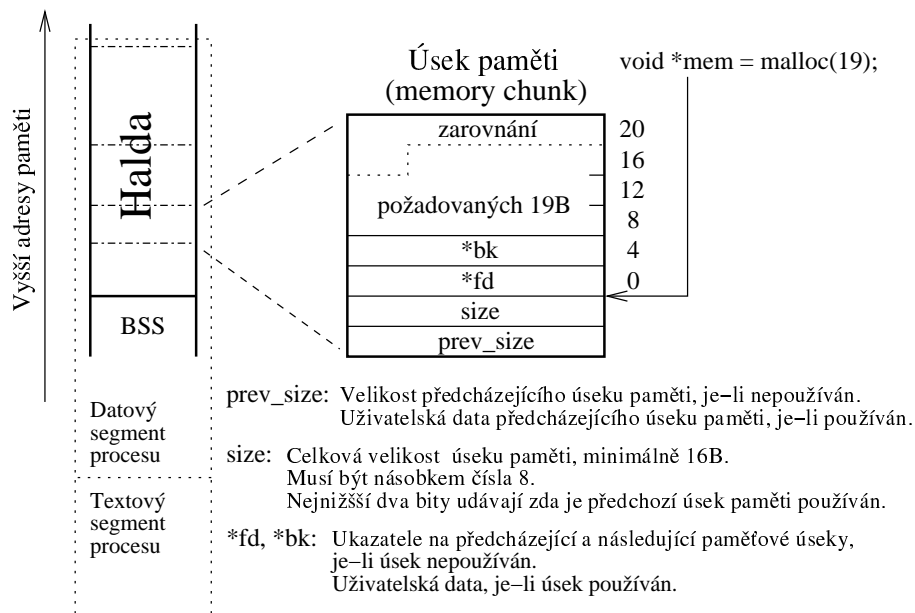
Vyšší adresy paměti

Halda

BSS

Datový segment procesu

Textový segment procesu

Úsek paměti
(memory chunk)

void *mem = malloc(19);

| | |
|---|---|
| zarovnání | 20 |
| | 16 |
| požadovaných 19B | 12 |
| | 8 |
| *bk | 4 |
| *fd | 0 |
| size | |
| prev_size | |

prev_size: Velikost předcházejícího úseku paměti, je−li nepoužíván.
Uživatelská data předcházejícího úseku paměti, je−li používán.

size: Celková velikost úseku paměti, minimálně 16B.
Musí být násobkem čísla 8.
Nejnižší dva bity udávají zda je předchozí úsek paměti používán.

*fd, *bk: Ukazatele na předcházející a následující paměťové úseky, je−li úsek nepoužíván.
Uživatelská data, je−li úsek používán.